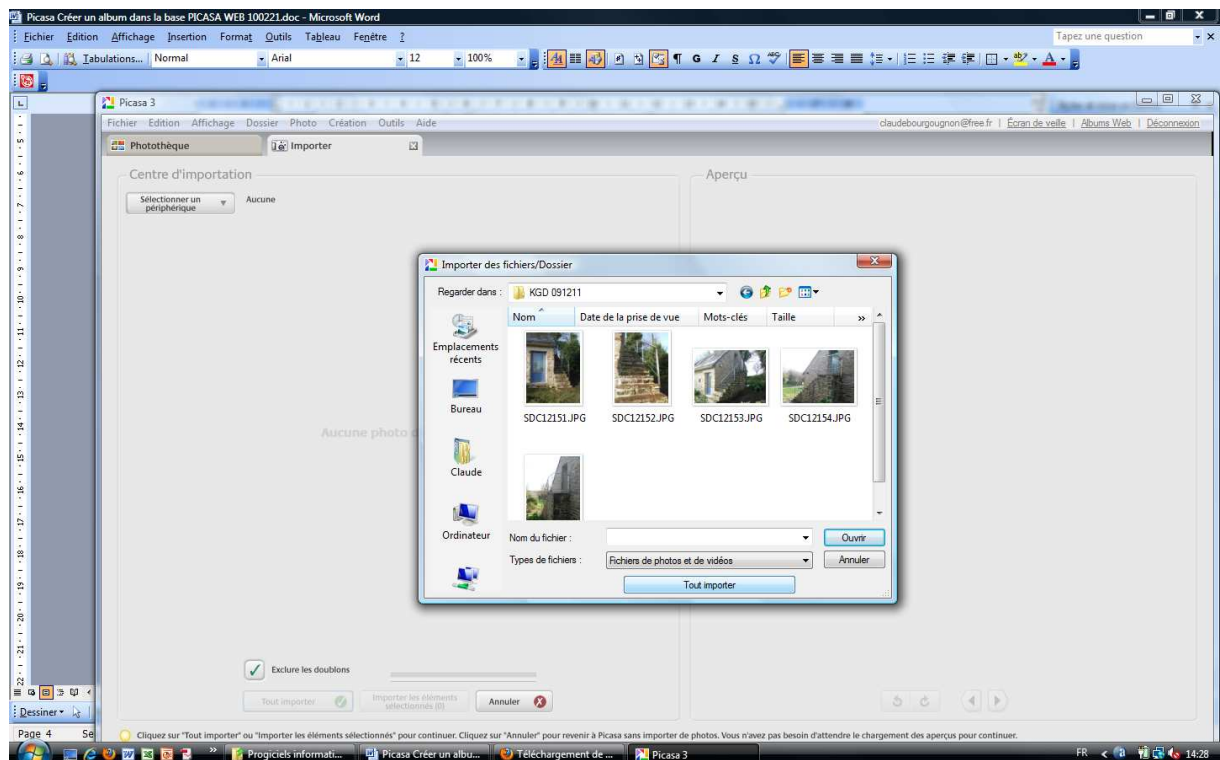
Picasa Créer un album dans la base PICASA WEB 100221.doc - Microsoft Word

Fichier Edition Affichage Insertion Format Outils Tableau Fenêtre ?

Tapez une question

Tabulations... Normal Arial 12 100%

Picasa 3

Fichier Edition Affichage Dossier Photo Création Outils Aide

claudebourgougnon@free.fr | Écran de veille | Albums Web | Déconnexion

Photothèque Importer

Centre d'importation

Sélectionner un périphérique Aucune

Aucune photo d

Aperçu

Importer des fichiers/Dossier

Regarder dans : KGD 091211

Nom Date de la prise de vue Mots-clés Taille

Emplacements récents

Bureau

Claude

Ordinateur

SDC12151.JPG SDC12152.JPG SDC12153.JPG SDC12154.JPG

Nom du fichier :

Types de fichiers : Fichiers de photos et de vidéos

Ouvrir

Annuler

Tout importer

Exclure les doublons

Tout importer

Importer les éléments sélectionnés (0)

Annuler

Dessiner

Page 4 Se

Cliquez sur "Tout importer" ou "Importer les éléments sélectionnés" pour continuer. Cliquez sur "Annuler" pour revenir à Picasa sans importer de photos. Vous n'avez pas besoin d'attendre le chargement des aperçus pour continuer.

Progiciels informati... Picasa Créer un albu... Téléchargement de ... Picasa 3

FR 14:28